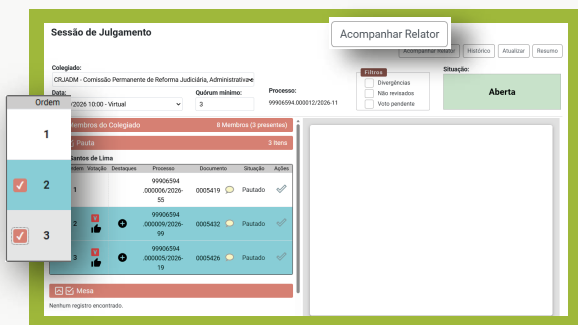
Sessão de Julgamento

Acompanhar Relator

Acompanhar Relator | Histórico | Atualizar | Resumo

Colegiado:
CRJADM - Comissão Permanente de Reforma Judiciária, Administrativa

Data:
/2026 10:00 - Virtual

Quórum mínimo:
3

Processo:
99906594.000012/2026-11

Filtros
Divergências
Não revisados
Voto pendente

Situação:
Aberta

Ordem
1
2
3

Membros do Colegiado	8 Membros (3 presentes)

Pauta	3 Itens

Santos de Lima

| Ordem | Votação | Destaques | Processo | Documento | Situação | Ações |
|---|---|---|---|---|---|---|
| 1 | | | 99906594 .000006/2026-55 | 0005419 | Pautado | |
| 2 | V | | 99906594 .000009/2026-99 | 0005432 | Pautado | |
| 3 | V | | 99906594 .000005/2026-19 | 0005426 | Pautado | |

Mesa

Nenhum registro encontrado.